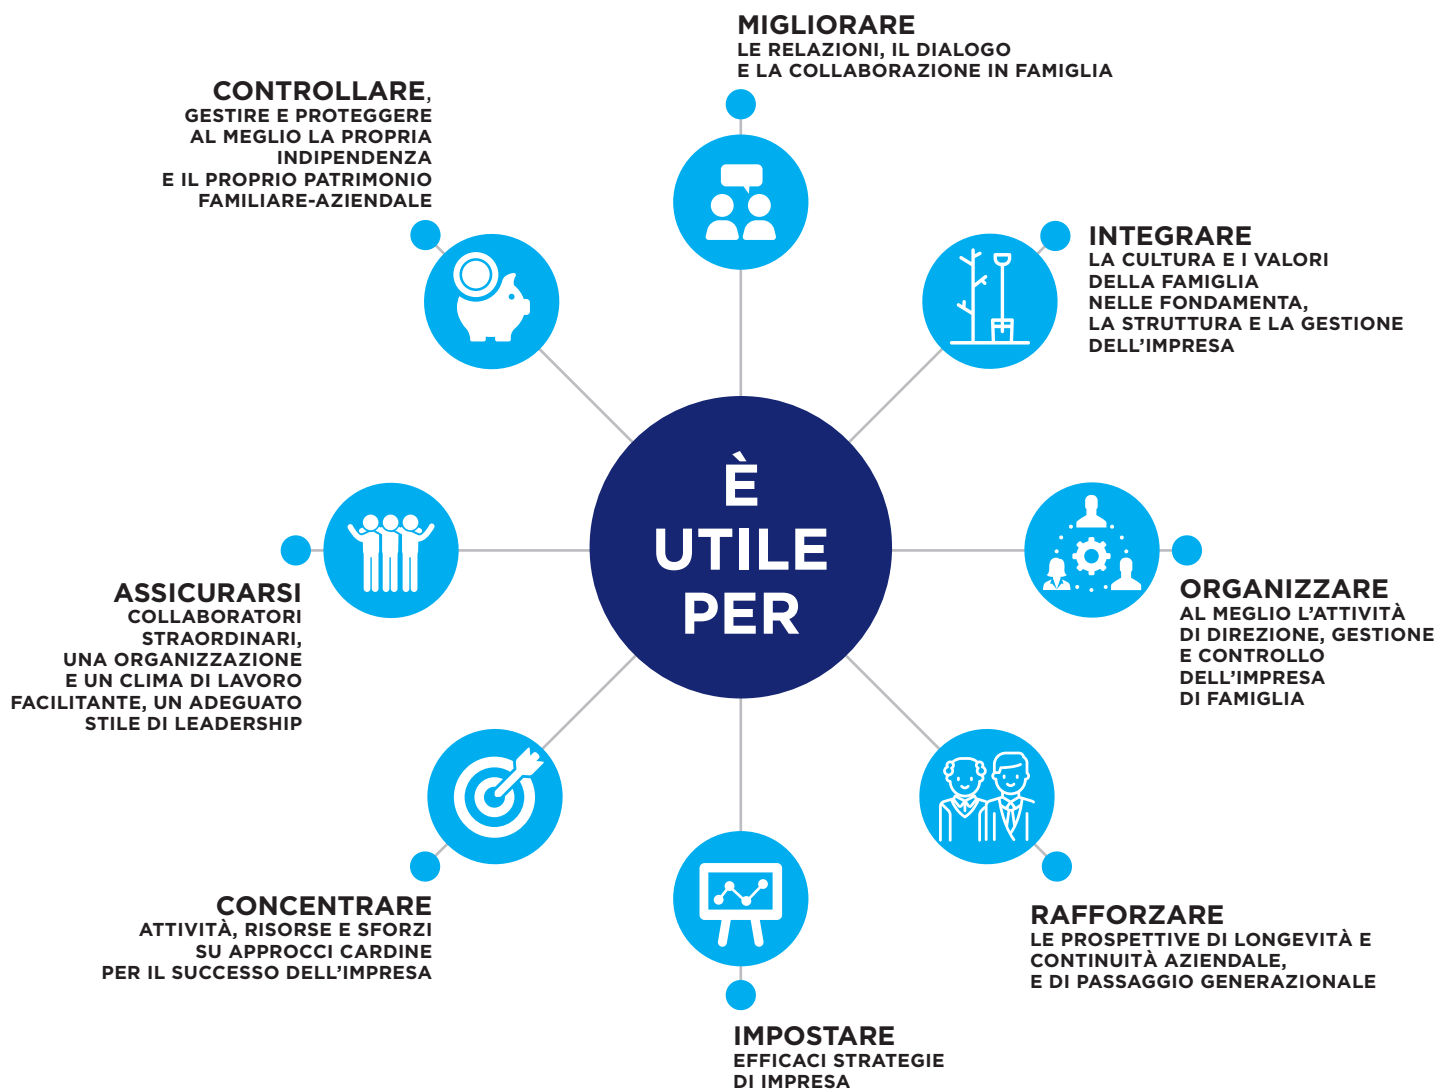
MIGLIORARE
LE RELAZIONI, IL DIALOGO
E LA COLLABORAZIONE IN FAMIGLIA

CONTROLLARE,
GESTIRE E PROTEGGERE
AL MEGLIO LA PROPRIA
INDIPENDENZA
E IL PROPRIO PATRIMONIO
FAMILIARE-AZIENDALE

INTEGRARE
LA CULTURA E I VALORI
DELLA FAMIGLIA
NELLE FONDAMENTA,
LA STRUTTURA E LA GESTIONE
DELL'IMPRESA

È
UTILE
PER

ASSICURARSI
COLLABORATORI
STRAORDINARI,
UNA ORGANIZZAZIONE
E UN CLIMA DI LAVORO
FACILITANTE, UN ADEGUATO
STILE DI LEADERSHIP

ORGANIZZARE
AL MEGLIO L'ATTIVITÀ
DI DIREZIONE, GESTIONE
E CONTROLLO
DELL'IMPRESA
DI FAMIGLIA

CONCENTRARE
ATTIVITÀ, RISORSE E SFORZI
SU APPROCCI CARDINE
PER IL SUCCESSO DELL'IMPRESA

RAFFORZARE
LE PROSPETTIVE DI LONGEVITÀ E
CONTINUITÀ AZIENDALE,
E DI PASSAGGIO GENERAZIONALE

IMPOSTARE
EFFICACI STRATEGIE
DI IMPRESA